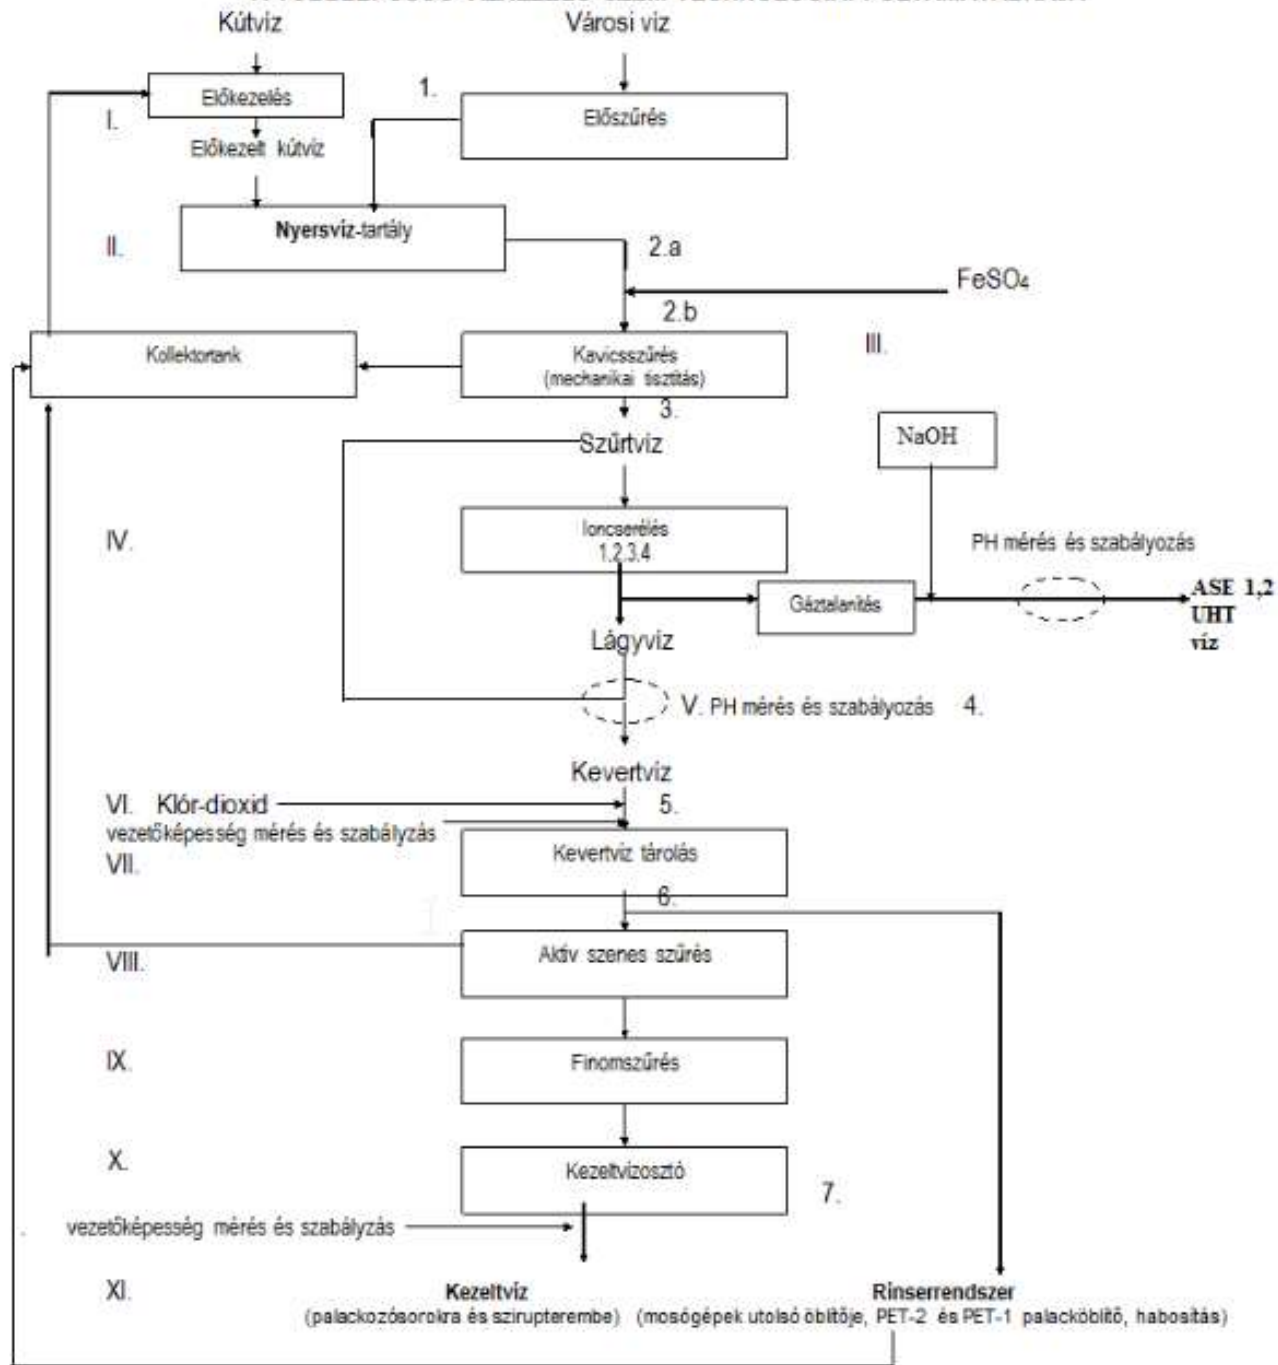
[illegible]

Kútvíz

Városi víz

I.

Előkezelés

1.

Előszűrés

Előkezelt kútvíz

II.

Nyersvíz-tartály

2.a

$FeSO_4$

2.b

Kollektortank

Kavicsszűrés (mechanikai tisztítás)

III.

3.

NaOH

Szűrtvíz

IV.

Ioncserélés 1,2,3,4

PH mérés és szabályozás

Gáztalanítás

ASE 1,2 UHT víz

Lágyvíz

V. PH mérés és szabályozás

4.

Kevertvíz

VI. Klór-dioxid

5.

vezetőképesség mérés és szabályzás

VII.

Kevertvíz tárolás

6.

VIII.

Aktiv szenes szűrés

IX.

Finomszűrés

X.

Kezeltvízosztó

7.

vezetőképesség mérés és szabályzás

XI.

Kezeltvíz (palackozósorokra és szirupterembe)

Rinserrendszer (mosógépek utolsó öblítője, PET-2 és PET-1 palacköblítő, habosítás)